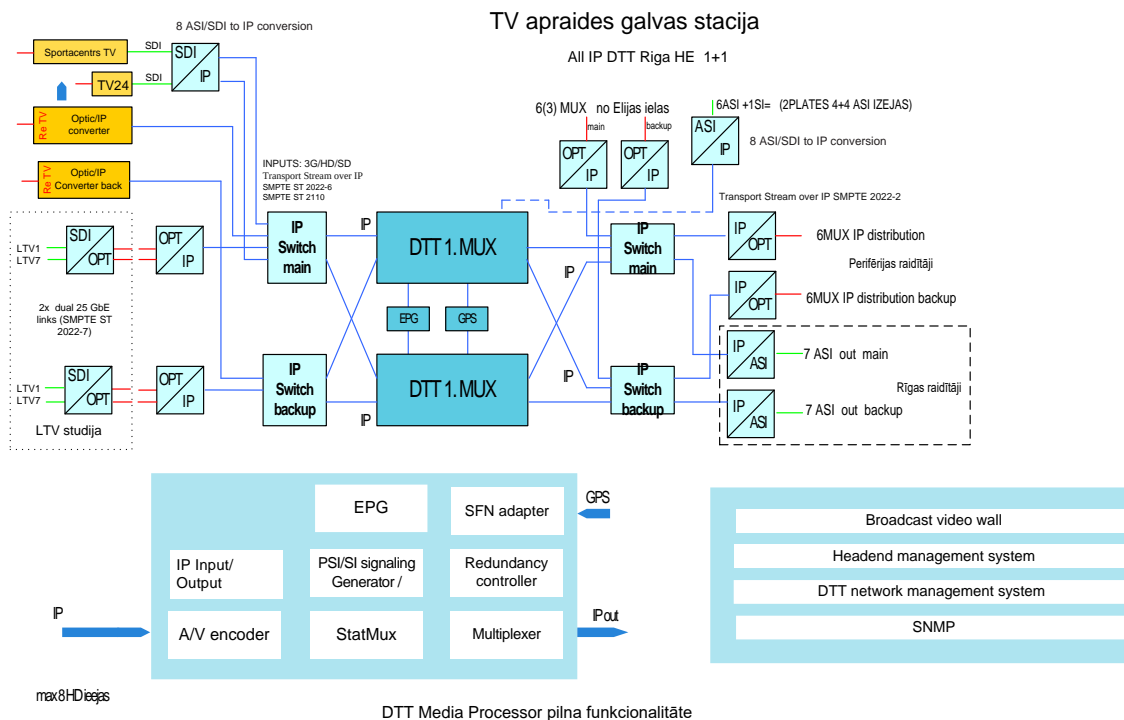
TV apraides galvas stacija

All IP DTT Riga HE 1+1

8 ASI/SDI to IP conversion

Sportacentrs TV
SDI
SDI
IP
TV24
SDI

Re TV
Optic/IP converter

Re TV
Optic/IP Converter back

INPUTS: 3G/HD/SD
Transport Stream over IP
SMPTE ST 2022-6
SMPTE ST 2110

6(3) MUX no Elijas ielas
main
backup
OPT
IP
OPT
IP

6ASI +1SI= (2PLATES 4+4 ASI IZEJAS)
ASI
IP
8 ASI/SDI to IP conversion

Transport Stream over IP SMPTE 2022-2

LTV1
LTV7
SDI
OPT
OPT
IP

IP
Switch
main

IP

DTT 1.MUX

IP
Switch
main

IP

IP
OPT
6MUX IP distribution

Perifērijas raidītāji

IP
OPT
6MUX IP distribution backup

2x dual 25 GbE links (SMPTE ST 2022-7)

EPG
GPS

IP
ASI
7 ASI out main

Rīgas raidītāji

LTV1
LTV7
SDI
OPT
OPT
IP

IP
Switch
backup

DTT 1.MUX

IP

IP
Switch
backup

IP
ASI
7 ASI out backup

IP

LTV studija

EPG
SFN adapter
GPS
IP Input/ Output
PSI/SI signaling Generator /
Redundancy controller
IP
A/V encoder
StatMux
Multiplexer
IPout

Broadcast video wall
Headend management system
DTT network management system
SNMP

max 8 HD ieejas

DTT Media Processor pilna funkcionalitāte